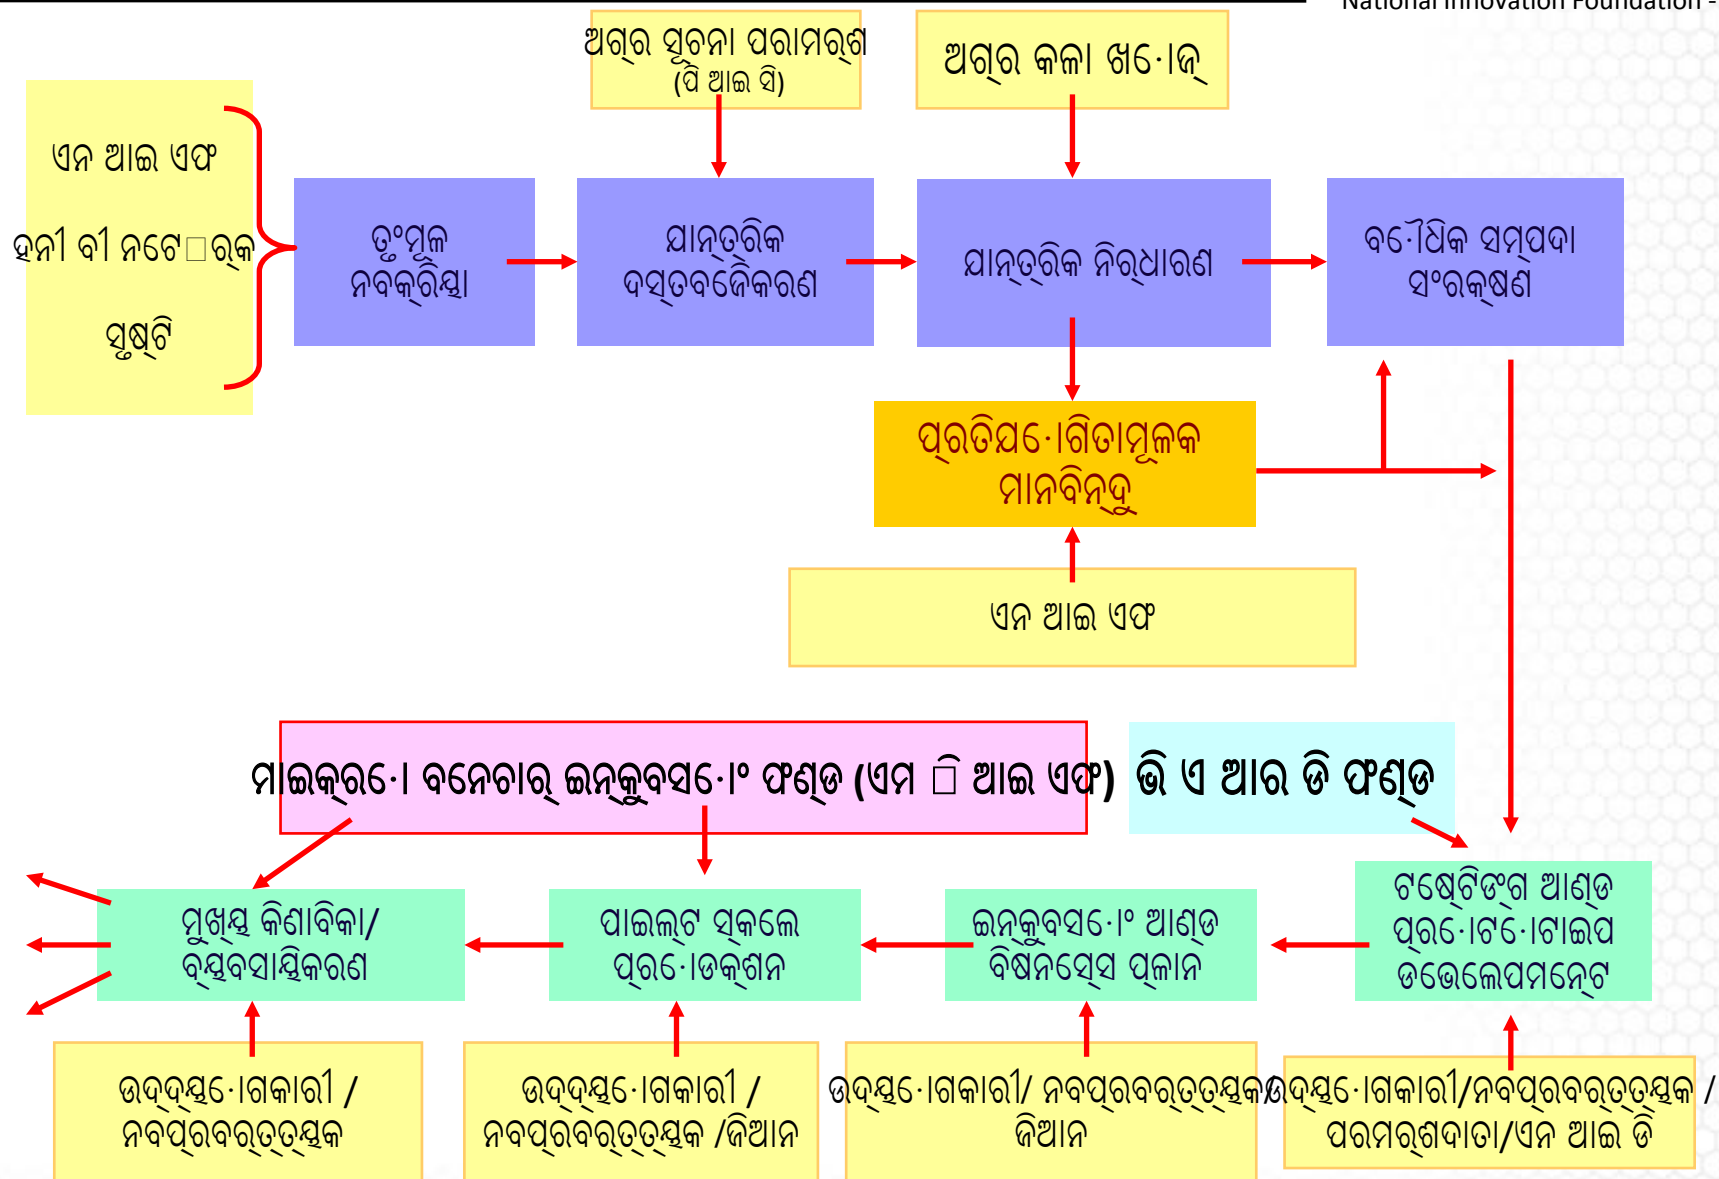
National Innovation Foundation -

ଅଗ୍ର ସୂଚନା ପରାମର୍ଶ (ପି ଆଇ ସି)

ଅଗ୍ର କଳା ଖୋଜ୍

ଏନ ଆଇ ଏଫ

ହନୀ ବୀ ନେଟୱର୍କ

ସୃଷ୍ଟି

ତୃଂମୂଳ ନବକ୍ରିୟା

ଯାନ୍ତ୍ରିକ ଦସ୍ତାବେଜିକରଣ

ଯାନ୍ତ୍ରିକ ନିର୍ଧାରଣ

ବୌଦ୍ଧିକ ସମ୍ପଦା ସଂରକ୍ଷଣ

ପ୍ରତିଯୋଗିତାମୂଳକ ମାନବିନ୍ଦୁ

ଏନ ଆଇ ଏଫ

ମାଇକ୍ରୋ ବେନ୍‌ଚାର୍ ଇନ୍‌କୁବେସନ୍ ଫଣ୍ଡ (ଏମ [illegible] ଆଇ ଏଫ)

ଭି ଏ ଆର ଡି ଫଣ୍ଡ

ମୁଖ୍ୟ କିଣାବିକା/ ବ୍ୟବସାୟିକରଣ

ପାଇଲଟ ସ୍କେଲ ପ୍ରୋଡକ୍ସନ

ଇନ୍‌କୁବେସନ୍ ଆଣ୍ଡ ବିଜନେସ୍ ପ୍ଲାନ

ଟେଷ୍ଟିଙ୍ଗ ଆଣ୍ଡ ପ୍ରୋଟୋଟାଇପ ଡେଭେଲେପମେଣ୍ଟ

ଉଦ୍ୟୋଗକାରୀ / ନବପ୍ରବର୍ତ୍ତକ

ଉଦ୍ୟୋଗକାରୀ / ନବପ୍ରବର୍ତ୍ତକ /ଜିଆନ

ଉଦ୍ୟୋଗକାରୀ/ ନବପ୍ରବର୍ତ୍ତକ ଜିଆନ

ଉଦ୍ୟୋଗକାରୀ/ନବପ୍ରବର୍ତ୍ତକ / ପରାମର୍ଶଦାତା/ଏନ ଆଇ ଡି